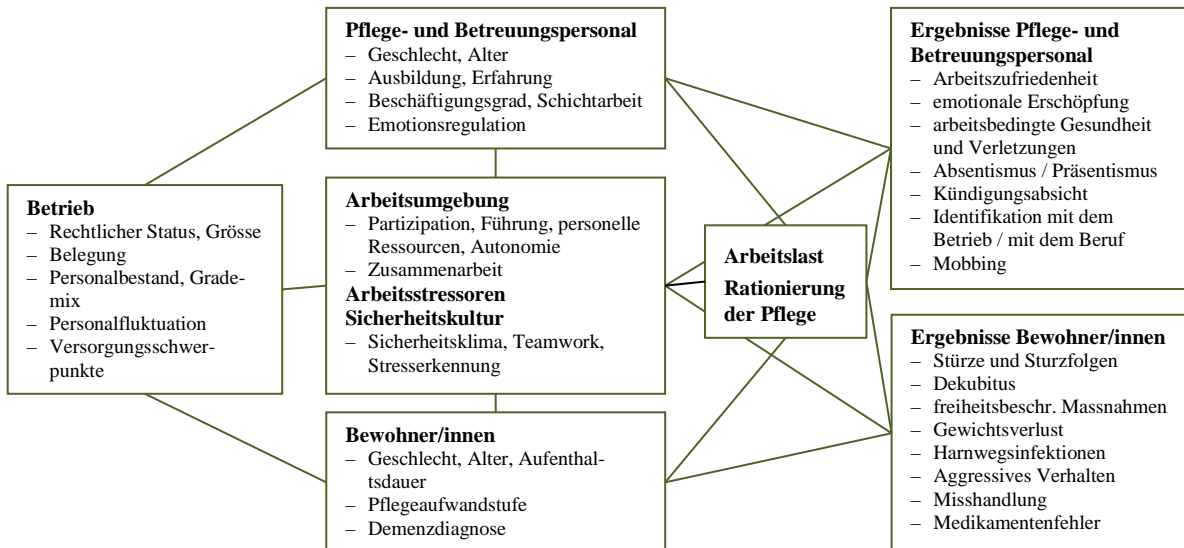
**Pflege- und Betreuungspersonal**
– Geschlecht, Alter
– Ausbildung, Erfahrung
– Beschäftigungsgrad, Schichtarbeit
– Emotionsregulation

**Betrieb**
– Rechtlicher Status, Grösse
– Belegung
– Personalbestand, Grademix
– Personalfluktuation
– Versorgungsschwerpunkte

**Arbeitsumgebung**
– Partizipation, Führung, personelle Ressourcen, Autonomie
– Zusammenarbeit
**Arbeitsstressoren**
**Sicherheitskultur**
– Sicherheitsklima, Teamwork, Stresserkennung

**Bewohner/innen**
– Geschlecht, Alter, Aufenthaltsdauer
– Pflegeaufwandstufe
– Demenzdiagnose

**Arbeitslast**
**Rationierung der Pflege**

**Ergebnisse Pflege- und Betreuungspersonal**
– Arbeitszufriedenheit
– emotionale Erschöpfung
– arbeitsbedingte Gesundheit und Verletzungen
– Absentismus / Präsentismus
– Kündigungsabsicht
– Identifikation mit dem Betrieb / mit dem Beruf
– Mobbing

**Ergebnisse Bewohner/innen**
– Stürze und Sturzfolgen
– Dekubitus
– freiheitsbeschr. Massnahmen
– Gewichtsverlust
– Harnwegsinfektionen
– Aggressives Verhalten
– Misshandlung
– Medikamentenfehler